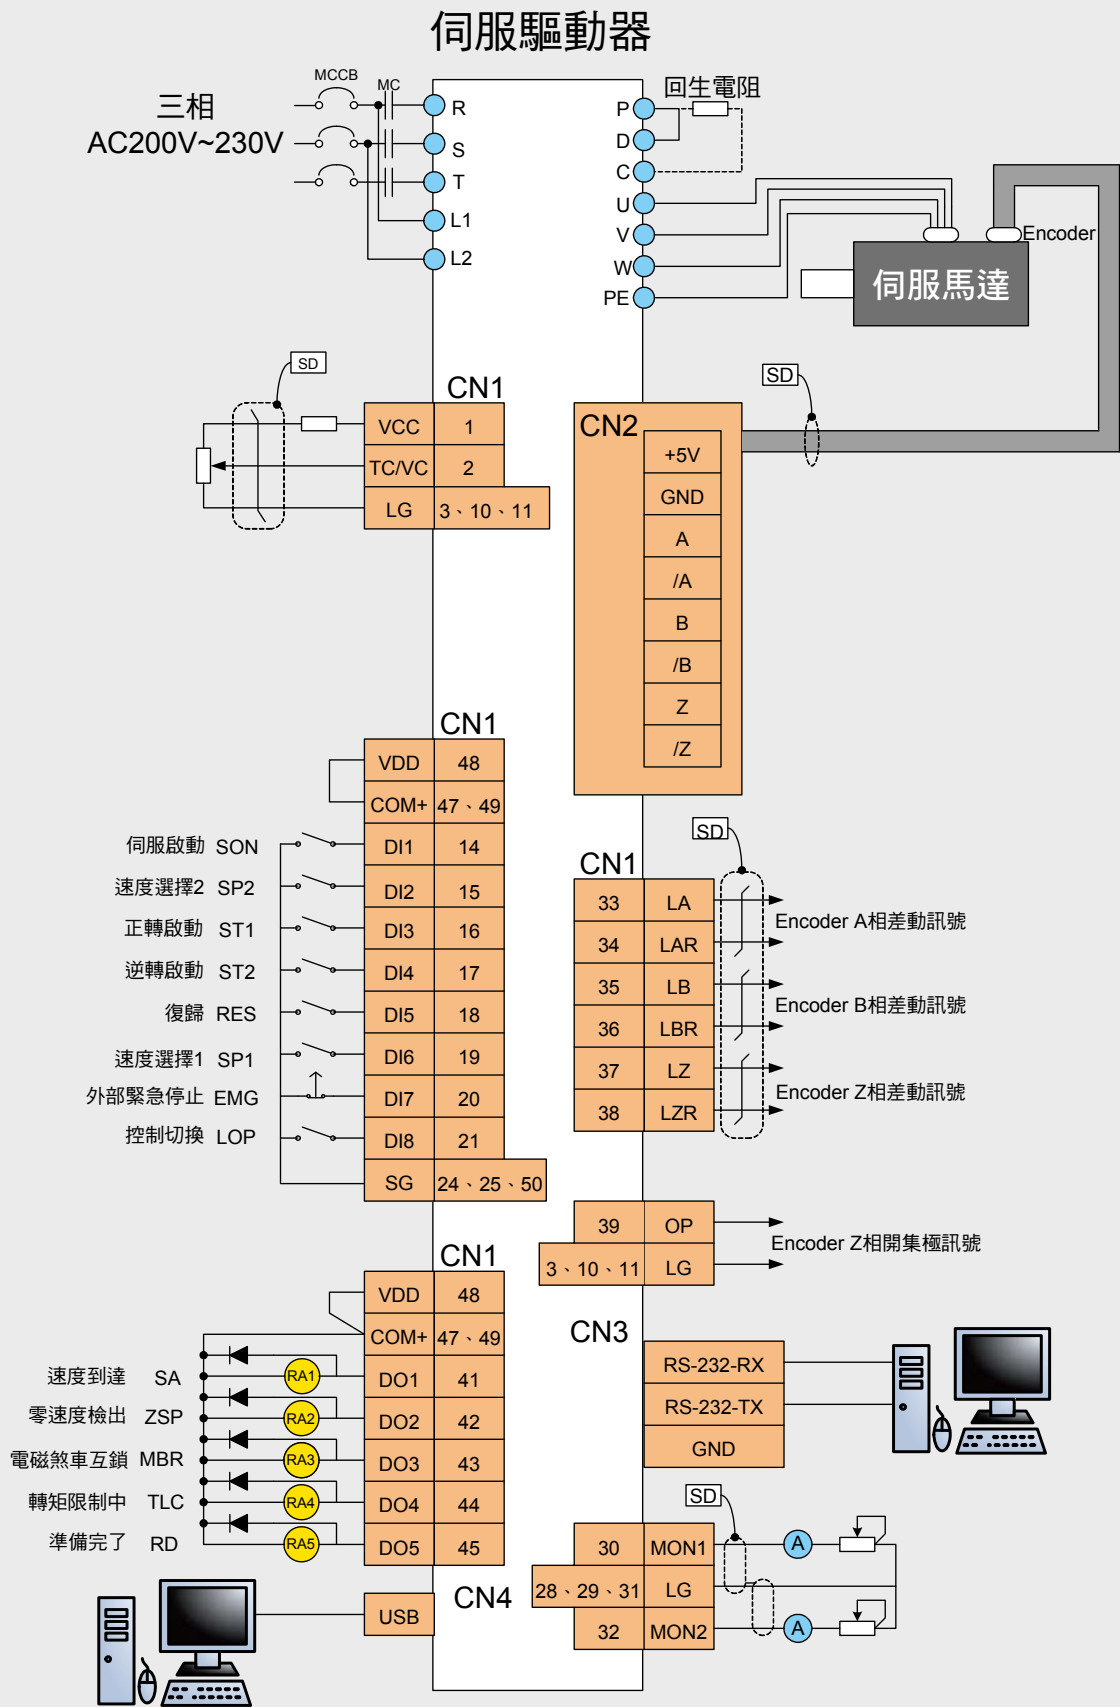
伺服驅動器

三相
AC200V~230V

MCCB
MC
R
S
T
L1
L2

回生電阻
P
D
C
U
V
W
PE

Encoder
伺服馬達

SD
CN1

| VCC | 1 |
|---|---|
| TC/VC | 2 |
| LG | 3、10、11 |

SD
CN2

| +5V |
|---|
| GND |
| A |
| /A |
| B |
| /B |
| Z |
| /Z |

CN1

| VDD | 48 |
|---|---|
| COM+ | 47、49 |
| DI1 | 14 |
| DI2 | 15 |
| DI3 | 16 |
| DI4 | 17 |
| DI5 | 18 |
| DI6 | 19 |
| DI7 | 20 |
| DI8 | 21 |
| SG | 24、25、50 |

伺服啟動 SON
速度選擇2 SP2
正轉啟動 ST1
逆轉啟動 ST2
復歸 RES
速度選擇1 SP1
外部緊急停止 EMG
控制切換 LOP

SD
CN1

| 33 | LA |
|---|---|
| 34 | LAR |
| 35 | LB |
| 36 | LBR |
| 37 | LZ |
| 38 | LZR |

Encoder A相差動訊號
Encoder B相差動訊號
Encoder Z相差動訊號

| 39 | OP |
|---|---|
| 3、10、11 | LG |

Encoder Z相開集極訊號

CN1

| VDD | 48 |
|---|---|
| COM+ | 47、49 |
| DO1 | 41 |
| DO2 | 42 |
| DO3 | 43 |
| DO4 | 44 |
| DO5 | 45 |

速度到達 SA
零速度檢出 ZSP
電磁煞車互鎖 MBR
轉矩限制中 TLC
準備完了 RD

RA1
RA2
RA3
RA4
RA5

CN3

| RS-232-RX |
|---|
| RS-232-TX |
| GND |

SD

| 30 | MON1 |
|---|---|
| 28、29、31 | LG |
| 32 | MON2 |

A
A

USB
CN4